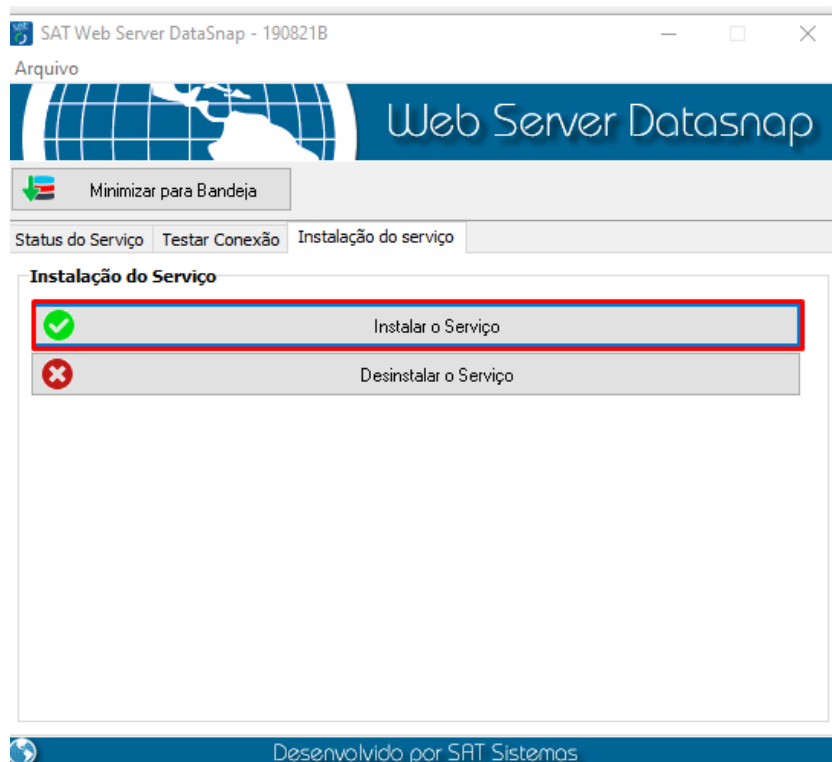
SAT Web Server DataSnap - 190821B

Arquivo

Web Server Datasnap

Minimizar para Bandeja

Status do Serviço | Testar Conexão | Instalação do serviço

Instalação do Serviço

Instalar o Serviço

Desinstalar o Serviço

Desenvolvido por SAT Sistemas